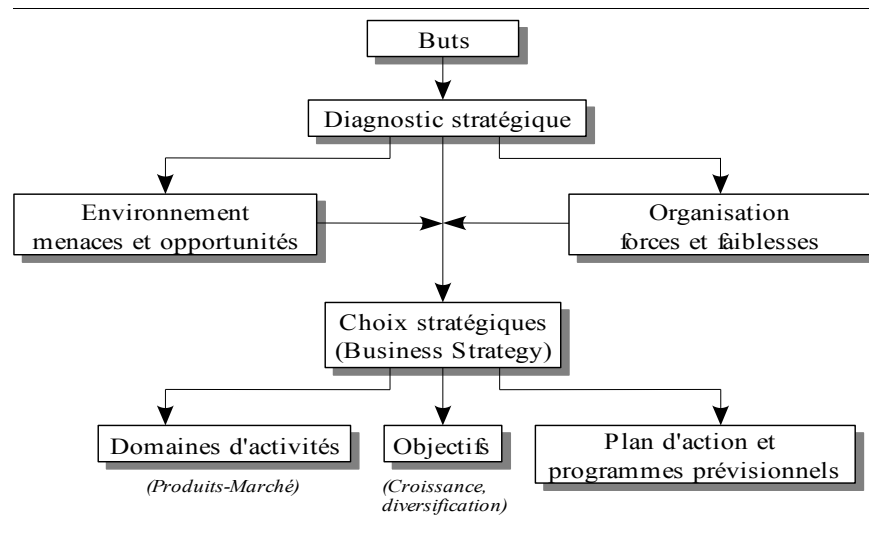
Buts

Diagnostic stratégique

Environnement
menaces et opportunités

Organisation
forces et faiblesses

Choix stratégiques
(Business Strategy)

Domaines d'activités
(Produits-Marché)

Objectifs
(Croissance, diversification)

Plan d'action et
programmes prévisionnels